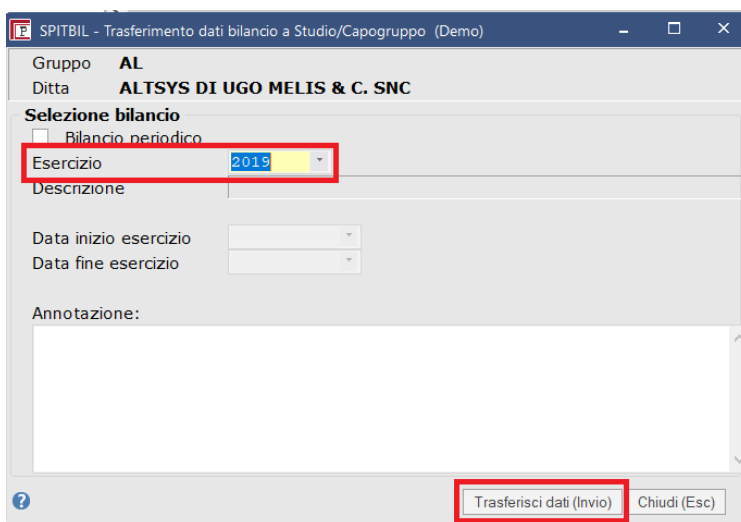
SPITBIL - Trasferimento dati bilancio a Studio/Capogruppo (Demo)

Gruppo AL
Ditta ALTSYS DI UGO MELIS & C. SNC

Selezione bilancio
Bilancio periodico
Esercizio 2019
Descrizione

Data inizio esercizio
Data fine esercizio

Annotazione:

Trasferisci dati (Invio) Chiudi (Esc)